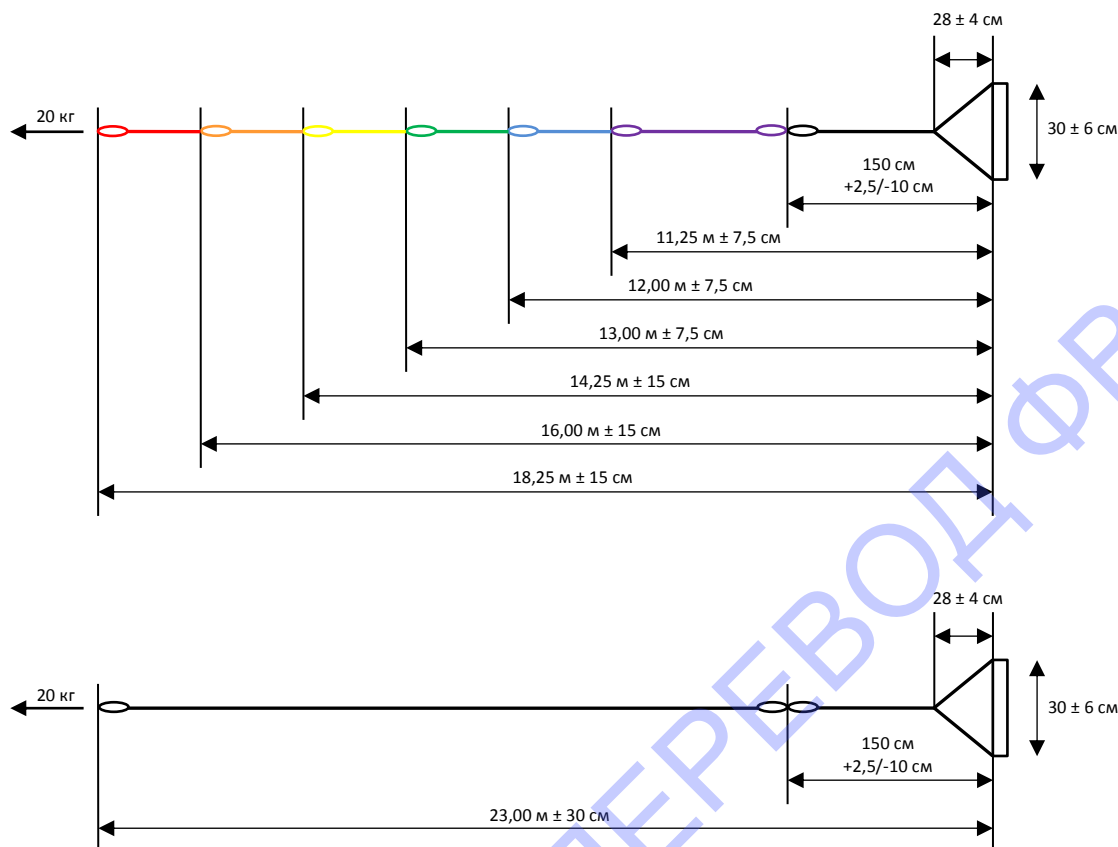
28 ± 4 см
20 кг
30 ± 6 см
150 см
+2,5/-10 см
11,25 м ± 7,5 см
12,00 м ± 7,5 см
13,00 м ± 7,5 см
14,25 м ± 15 см
16,00 м ± 15 см
18,25 м ± 15 см

28 ± 4 см
20 кг
30 ± 6 см
150 см
+2,5/-10 см
23,00 м ± 30 см

ПЕРЕВОД ФР